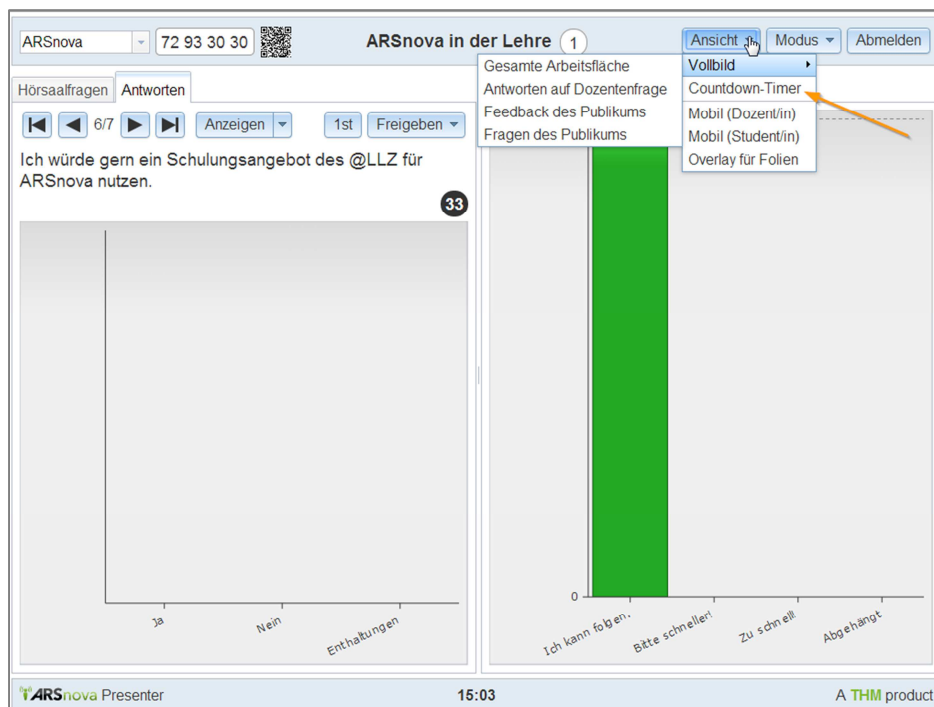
ARSnova | 72 93 30 30 | ARSnova in der Lehre 1 | Ansicht | Modus | Abmelden

Gesamte Arbeitsfläche
Antworten auf Dozentenfrage
Feedback des Publikums
Fragen des Publikums

Vollbild
Countdown-Timer
Mobil (Dozent/in)
Mobil (Student/in)
Overlay für Folien

Hörsaalfragen | Antworten

6/7 | Anzeigen | 1st | Freigeben

Ich würde gern ein Schulungsangebot des @LLZ für ARSnova nutzen.

33

Ja
Nein
Enthaltungen

0
Ich kann folgen.
Bitte schneller!
Zu schnell!
Abgehängt

ARSnova Presenter | 15:03 | A THM product